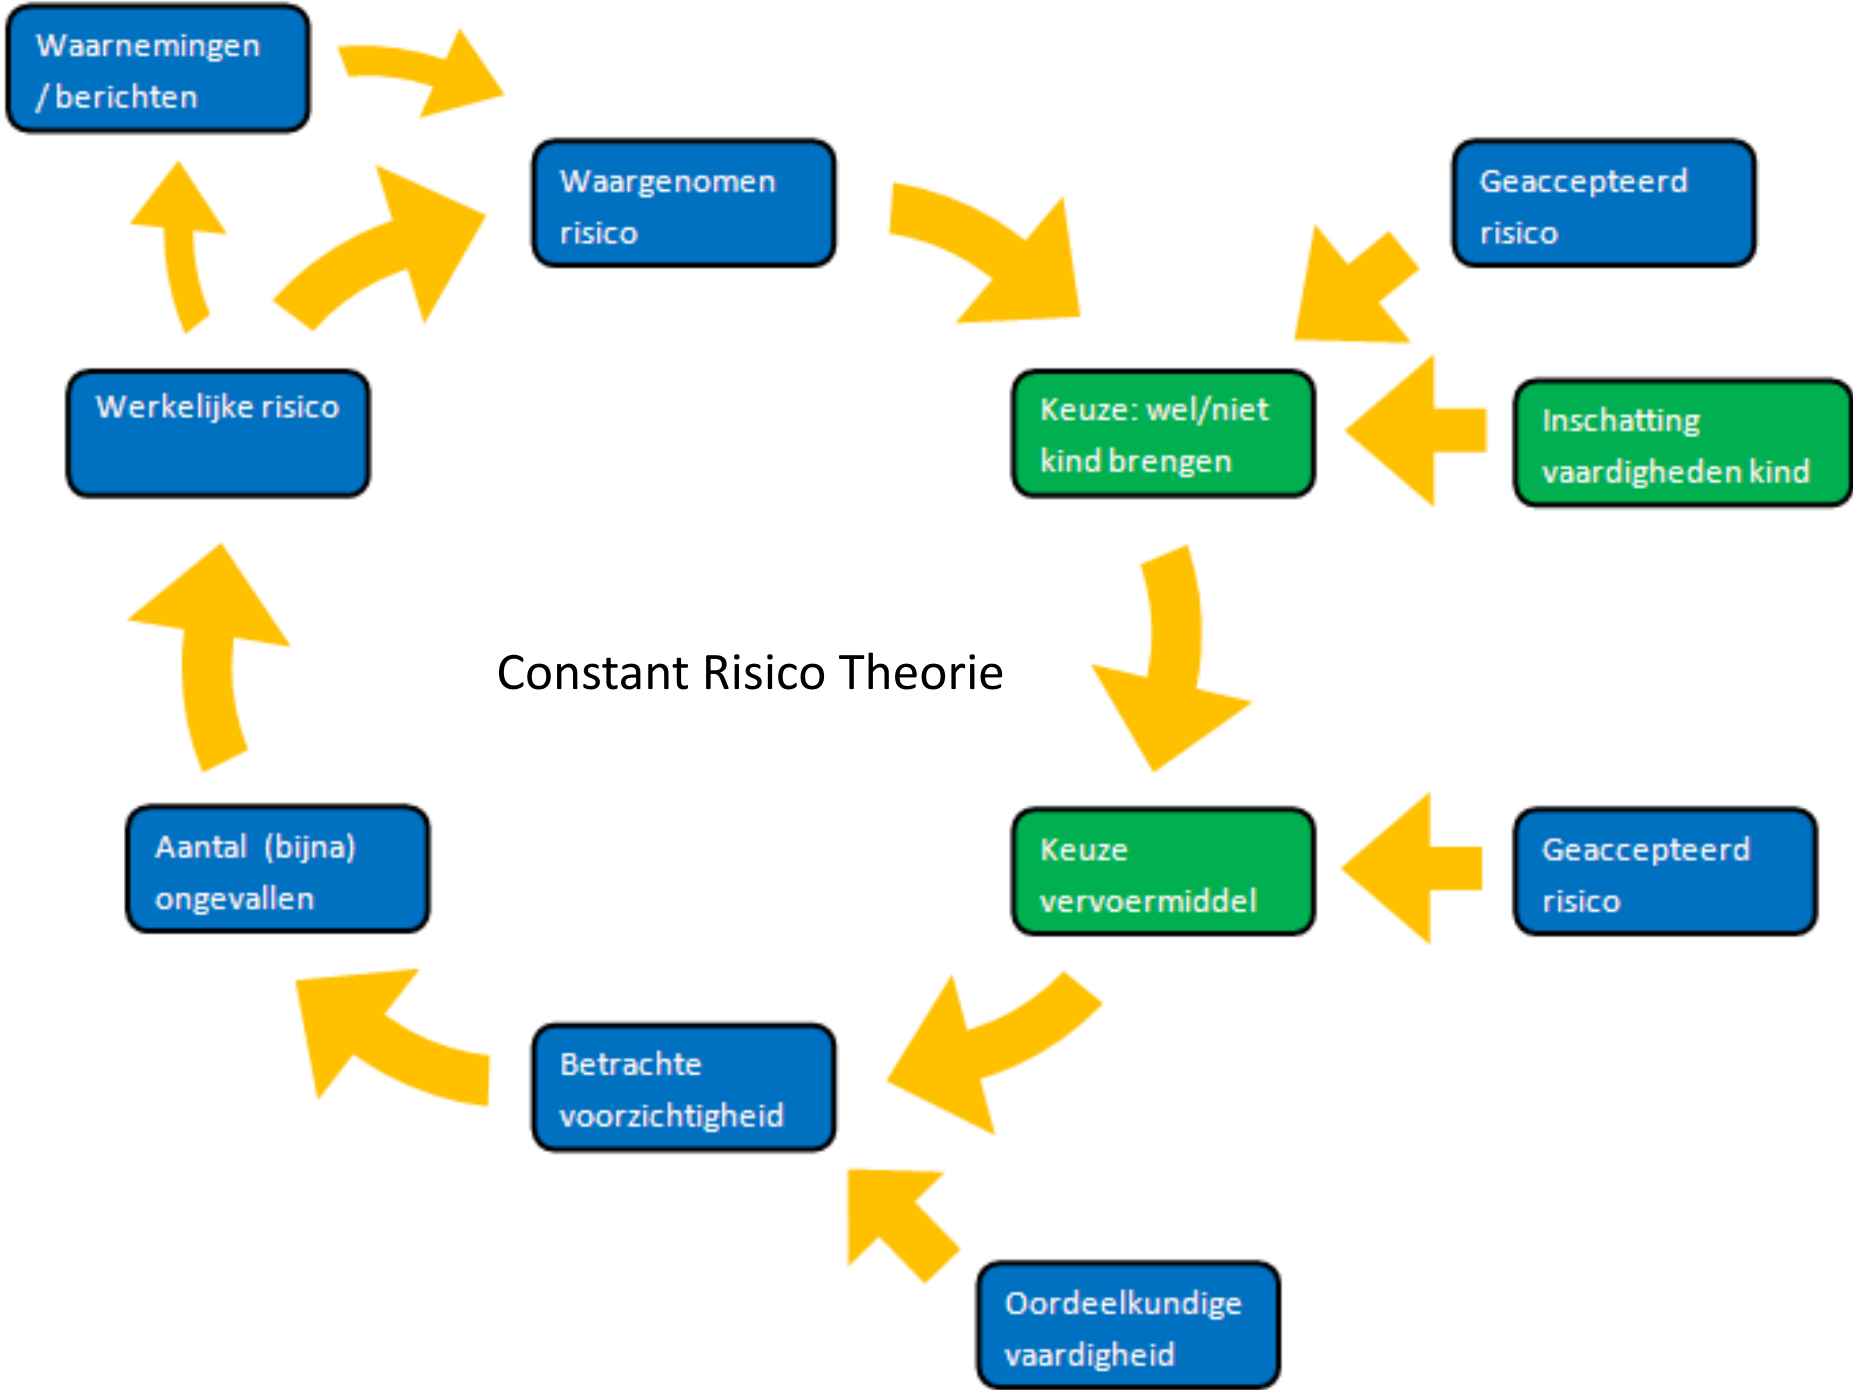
Waarnemingen / berichten

Waargenomen risico

Geaccepteerd risico

Werkelijke risico

Keuze: wel/niet kind brengen

Inschatting vaardigheden kind

Constant Risico Theorie

Aantal (bijna) ongevallen

Keuze vervoermiddel

Geaccepteerd risico

Betrachte voorzichtigheid

Oordeelkundige vaardigheid